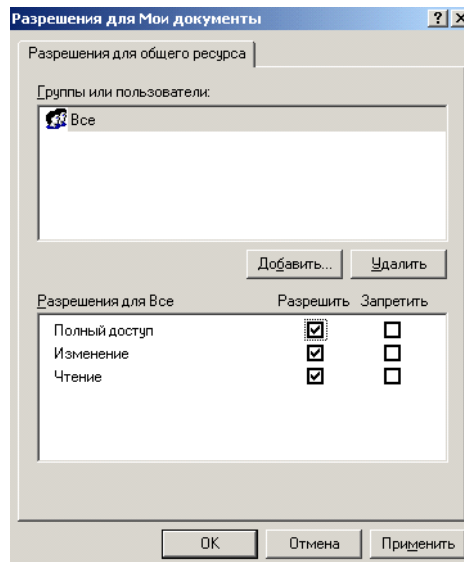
Разрешения для Мои документы

? X

Разрешения для общего ресурса

Группы или пользователи:

Все

Добавить...

Удалить

| Разрешения для Все | Разрешить | Запретить |
|---|---|---|
| Полный доступ | ☑ | ☐ |
| Изменение | ☑ | ☐ |
| Чтение | ☑ | ☐ |

OK

Отмена

Применить